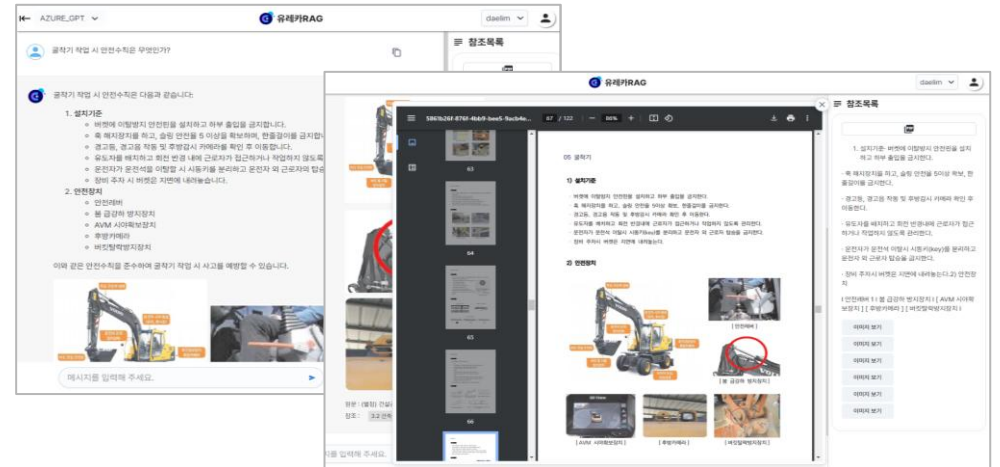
AZURE_GPT
유레카RAG
daelim

굴착기 작업 시 안전수칙은 무엇인가?

굴착기 작업 시 안전수칙은 다음과 같습니다:

1. 설치기준
◦ 버켓에 이탈방지 안전핀을 설치하고 하부 출입을 금지합니다.
◦ 축 패지장치를 하고, 슬링 안전율을 5 이상을 확보하며, 한줄걸이를 금지합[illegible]
◦ 경고등, 경고음 작동 및 후방감시 카메라를 확인 후 이동합니다.
◦ 유도자를 배치하고 회전 반경 내에 근로자가 접근하거나 작업하지 않도록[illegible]
◦ 운전자가 운전석을 이탈할 시 시동키를 분리하고 운전자 외 근로자의 탑승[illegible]
◦ 장비 주차 시 버켓은 지면에 내려놓습니다.

2. 안전장치
◦ 안전레버
◦ 붐 급강하 방지장치
◦ AVM 시야확보장치
◦ 후방카메라
◦ 버킷탈락방지장치

이와 같은 안전수칙을 준수하여 굴착기 작업 시 사고를 예방할 수 있습니다.

메시지를 입력해 주세요.

참조목록

유레카RAG
daelim

5861b26f-876f-4bb9-bee5-9acb4e... 67 / 122 − 86% +

05 굴착기

1) 설치기준
- 버켓에 이탈방지 안전핀을 설치하고 하부 출입을 금지하라.
- 축 패지장치를 하고, 슬링 안전율을 5이상 확보, 한줄걸이를 금지하라.
- 경고등, 경고음 작동 및 후방감시 카메라 확인 후 이동하라.
- 유도자를 배치하고 회전 반경내에 근로자가 접근하거나 작업하지 않도록 관리하라.
- 운전자가 운전석 이탈시 시동키(key)를 분리하고 운전자 외 근로자 탑승을 금지하라.
- 장비 주차시 버켓은 지면에 내려놓으라.

2) 안전장치

[ 안전레버 ]
[ 붐 급강하 방지장치 ]
[ AVM 시야확보장치 ]
[ 후방카메라 ]
[ 버킷탈락방지장치 ]

63
64
65
66

원본 : (별첨) 안전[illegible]
참조 : 3.2 안전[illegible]

메시지를 입력해 주세요.

참조목록

1. 설치기준- 버켓에 이탈방지 안전핀을 설치하고 하부 출입을 금지하라.
- 축 패지장치를 하고, 슬링 안전율 5이상 확보, 한줄걸이를 금지하라.
- 경고등, 경고음 작동 및 후방감시 카메라 확인 후 이동하라.
- 유도자를 배치하고 회전 반경내에 근로자가 접근하거나 작업하지 않도록 관리하라.
- 운전자가 운전석 이탈시 시동키(key)를 분리하고 운전자 외 근로자 탑승을 금지하라.
- 장비 주차시 버켓은 지면에 내려놓는다.) 2) 안전장치
| 안전레버 | | 붐 급강하 방지장치 | | AVM 시야확보장치 | | 후방카메라 | | 버킷탈락방지장치 |

이미지 보기
이미지 보기
이미지 보기
이미지 보기
이미지 보기
이미지 보기